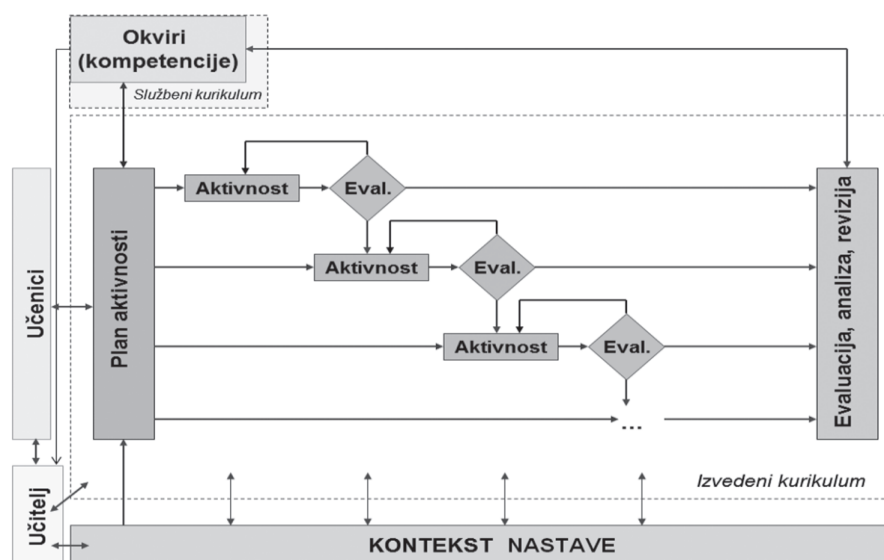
Okviri (kompetencije)

Službeni kurikulum

Učenici

Plan aktivnosti

Aktivnost

Eval.

Aktivnost

Eval.

Aktivnost

Eval.

...

Evaluacija, analiza, revizija

Učitelj

Izvedeni kurikulum

KONTEKST NASTAVE